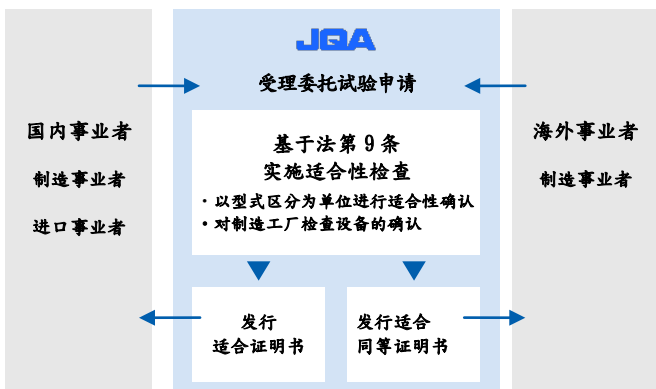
国内事业者
制造事业者
进口事业者

JQA
受理委托试验申请

基于法第 9 条
实施适合性检查

・以型式区分为单位进行适合性确认
・对制造工厂检查设备的确认

发行
适合证明书

发行适合
同等证明书

海外事业者
制造事业者